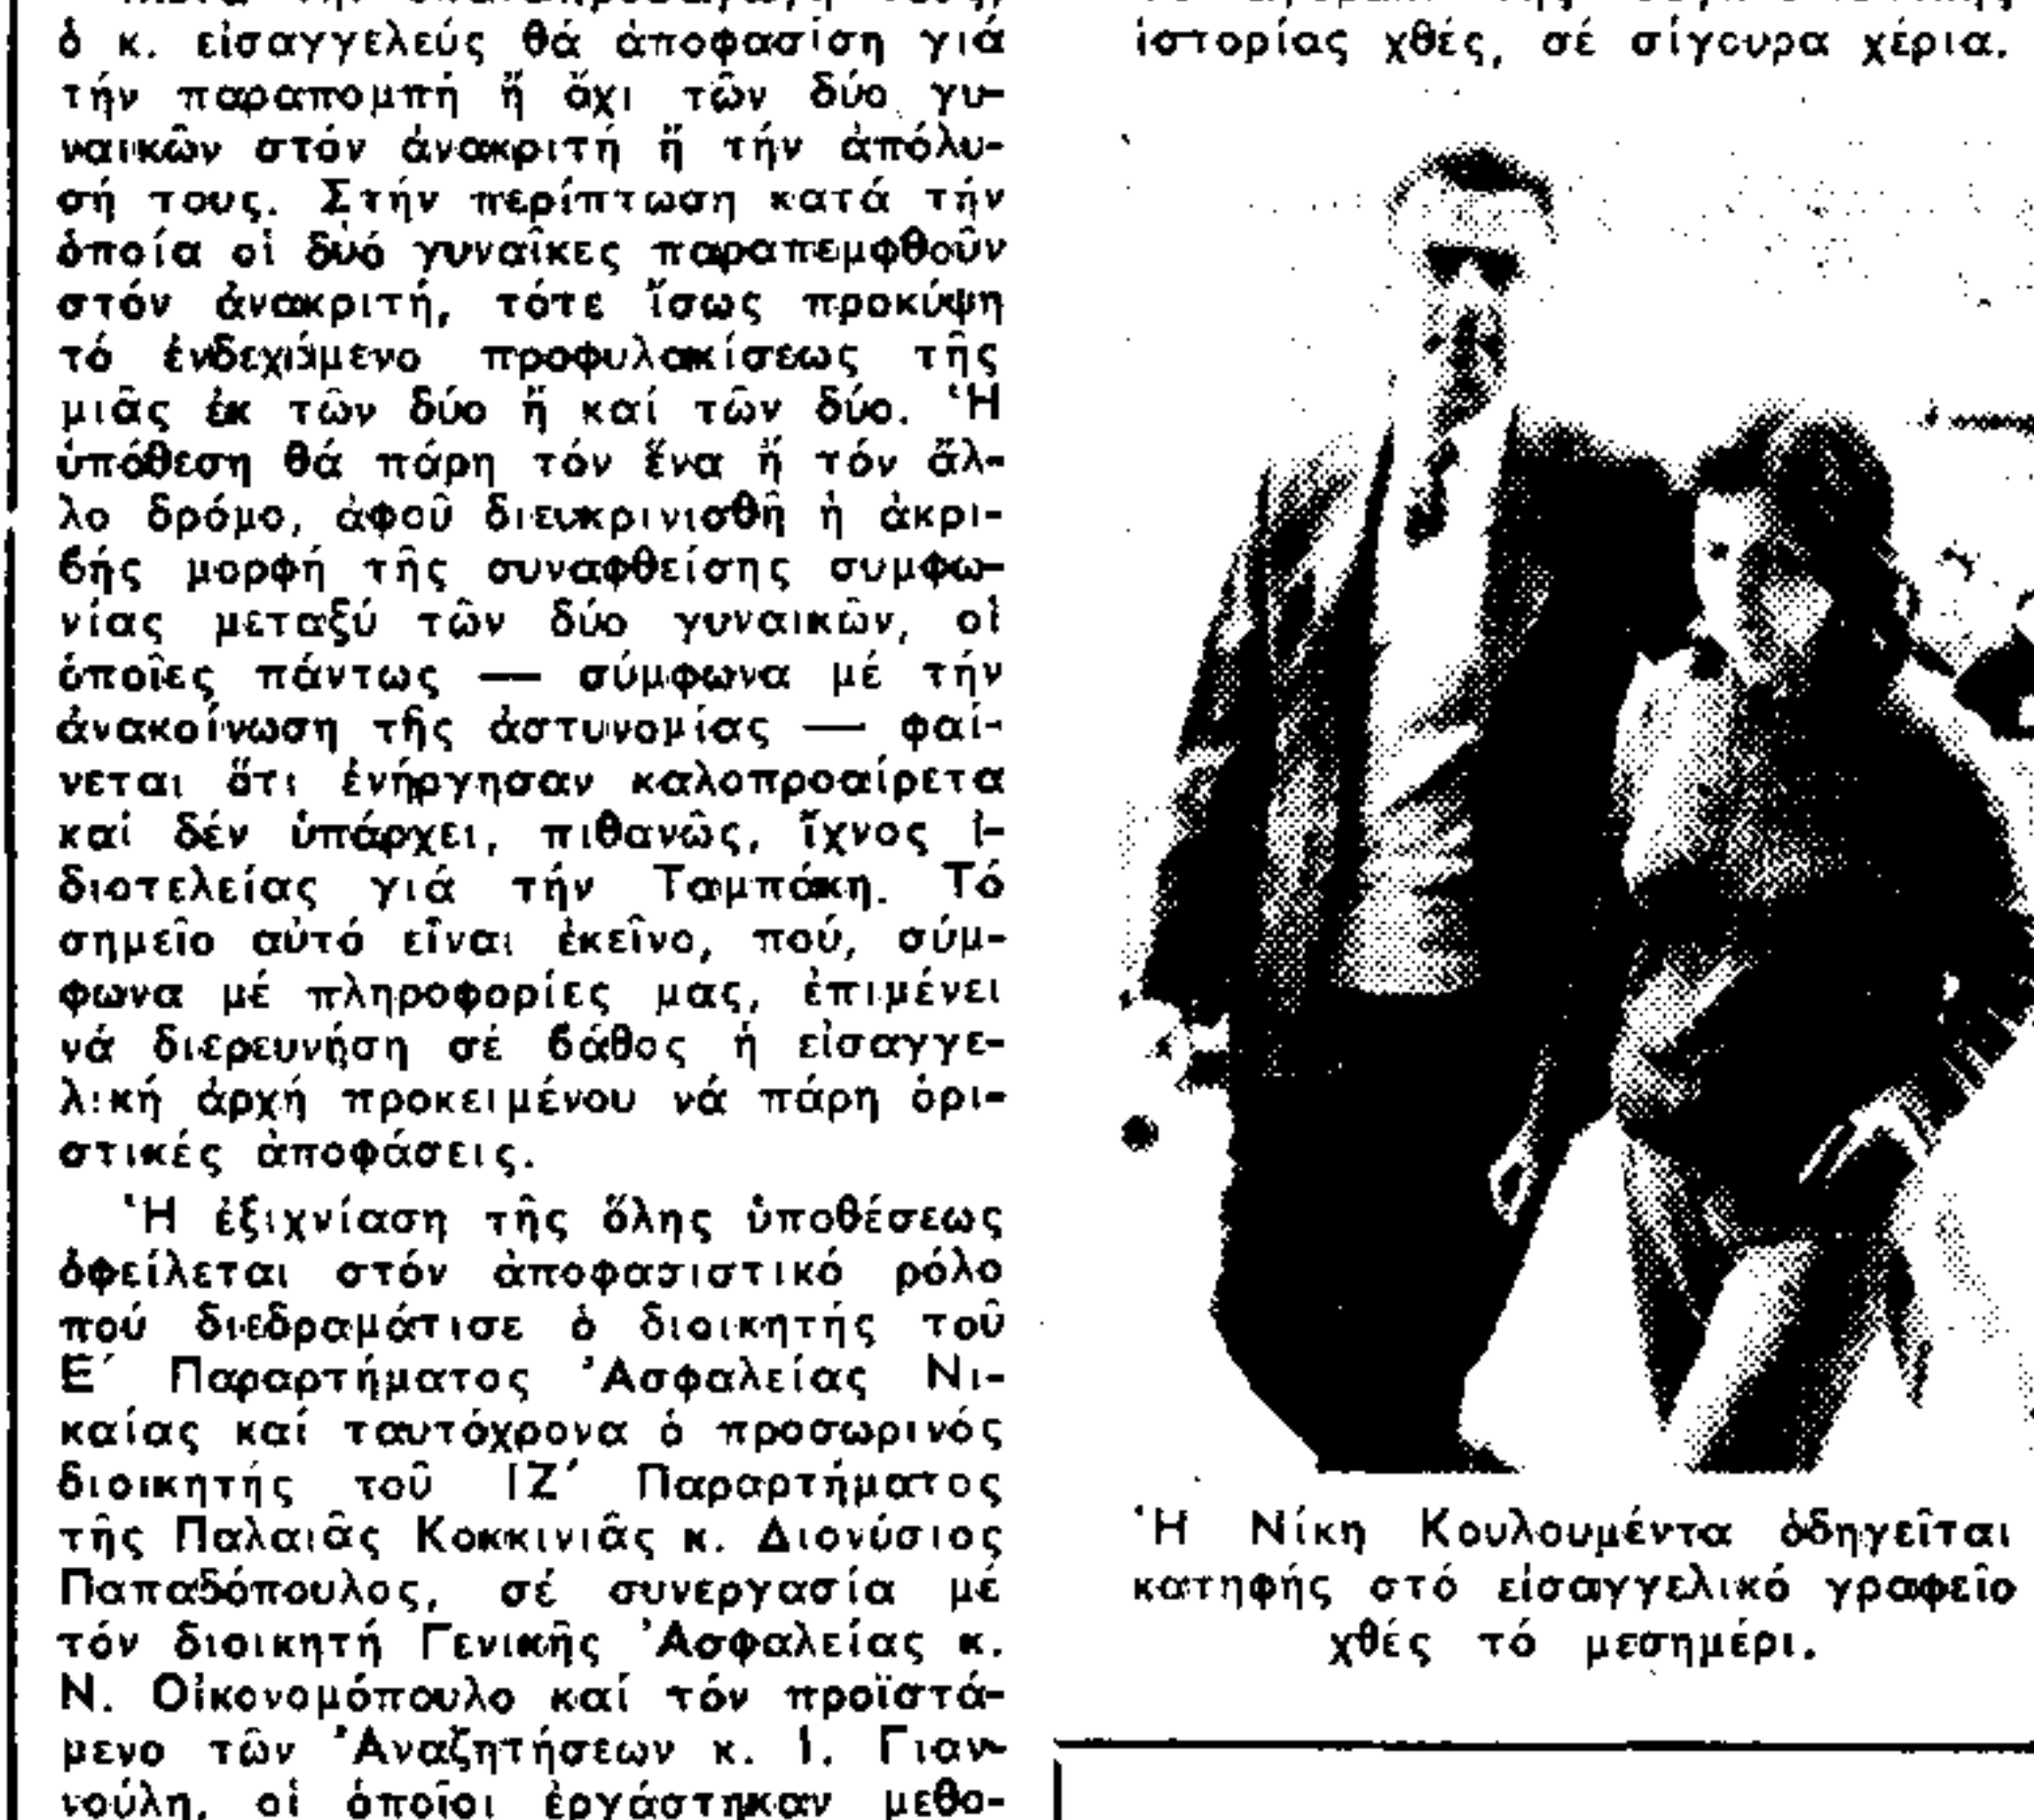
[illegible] ὁ κ. εἰσαγγελεύς θά ἀποφασίση γιά τήν παραπομπή ἤ ὄχι τῶν δύο γυναικῶν στόν ἀνακριτή ἤ τήν ἀπόλυσή τους. Στήν περίπτωση κατά τήν ὁποία οἱ δύο γυναῖκες παραπεμφθοῦν στόν ἀνακριτή, τότε ἴσως προκύψη τό ἐνδεχόμενο προφυλακίσεως τῆς μιᾶς ἐκ τῶν δύο ἤ καί τῶν δύο. Ἡ ὑπόθεση θά πάρη τόν ἕνα ἤ τόν ἄλλο δρόμο, ἀφοῦ διευκρινισθῆ ἡ ἀκριβής μορφή τῆς συναφθείσης συμφωνίας μεταξύ τῶν δύο γυναικῶν, οἱ ὁποῖες πάντως — σύμφωνα μέ τήν ἀνακοίνωση τῆς ἀστυνομίας — φαίνεται ὅτι ἐνήργησαν καλοπροαίρετα καί δέν ὑπάρχει, πιθανῶς, ἴχνος ἰδιοτελείας γιά τήν Ταμπάκη. Τό σημεῖο αὐτό εἶναι ἐκεῖνο, πού, σύμφωνα μέ πληροφορίες μας, ἐπιμένει νά διερευνήση σέ βάθος ἡ εἰσαγγελική ἀρχή προκειμένου νά πάρη ὁριστικές ἀποφάσεις.

Ἡ ἐξιχνίαση τῆς ὅλης ὑποθέσεως ὀφείλεται στόν ἀποφασιστικό ρόλο πού διεδραμάτισε ὁ διοικητής τοῦ Ε΄ Παραρτήματος Ἀσφαλείας Νικαίας καί ταυτόχρονα ὁ προσωρινός διοικητής τοῦ ΙΖ΄ Παραρτήματος τῆς Παλαιᾶς Κοκκινιᾶς κ. Διονύσιος Παπαδόπουλος, σέ συνεργασία μέ τόν διοικητή Γενικῆς Ἀσφαλείας κ. Ν. Οἰκονομόπουλο καί τόν προϊστάμενο τῶν Ἀναζητήσεων κ. Ι. Γιαννούλη, οἱ ὁποῖοι ἐργάστηκαν μεθο-

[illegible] ἱστορίας χθές, σέ σίγουρα χέρια.

Ἡ Νίκη Κουλουμέντα ὁδηγεῖται κατηφής στό εἰσαγγελικό γραφεῖο χθές τό μεσημέρι.